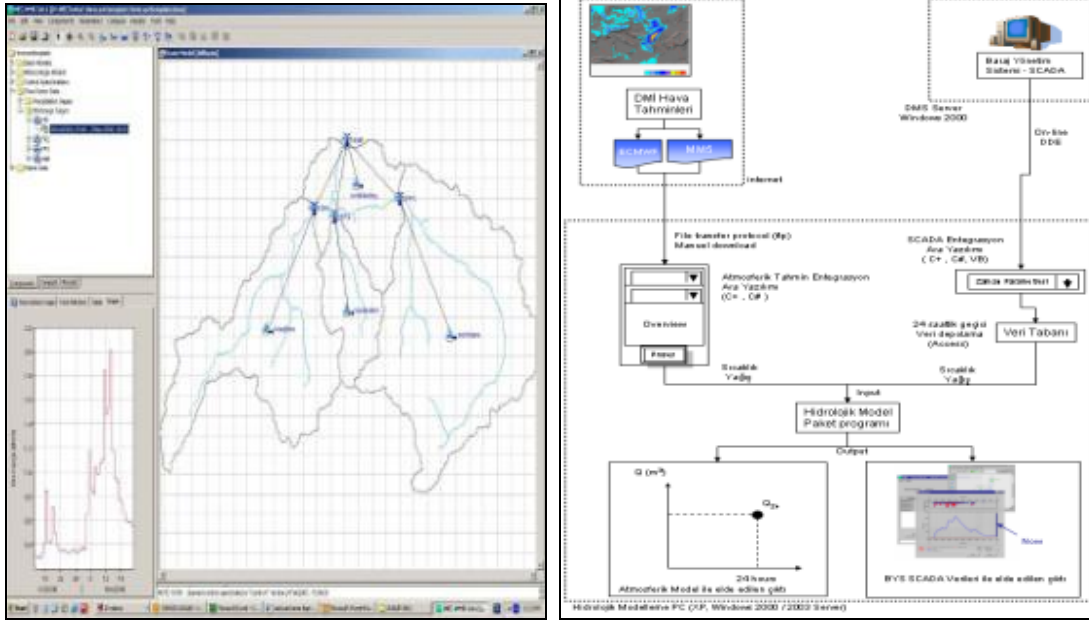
DMİ Hava Tahminleri

ECMWF

MM5

Internet

Baraj Yönetim Sistemi - SCADA

DMIS Server Windows 2000

On-line DDE

File transfer protocol (ftp) Manuel download

Atmosferik Tahmin Entegrasyon Ara Yazılımı (C# , C# )

Overview

SCADA Entegrasyon Ara Yazılımı ( C+ , C#, VB)

24 saatlik geçici Veri depolama (Access)

Veri Tabanı

Sıcaklık Yağış

Sıcaklık Yağış

Input

Hidrolojik Model Paket programı

Output

Q (m³)

Q₂₄

24 hours

Atmosferik Model ile elde edilen grafik

BYS SCADA Verileri ile elde edilen grafik

Hidrolojik Modelleme PC (XP, Windows 2000 / 2003 Server)